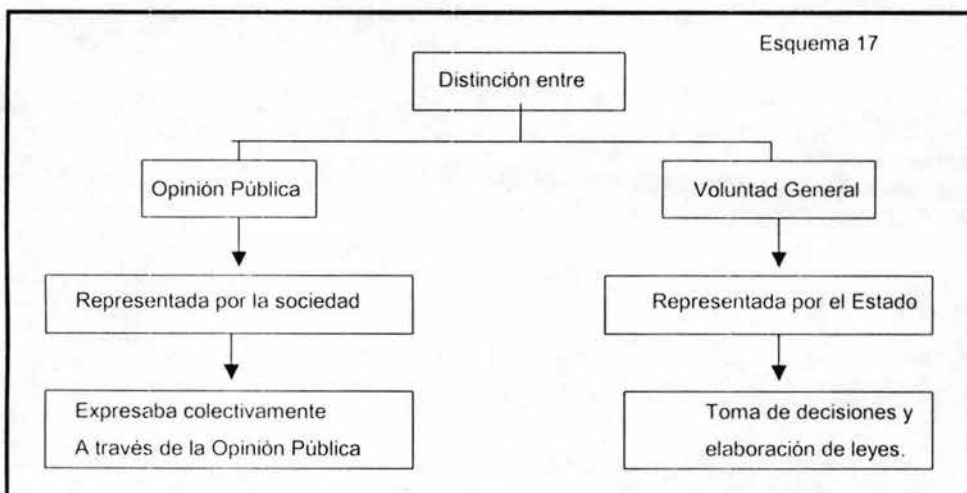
Esquema 17

Distinción entre

Opinión Pública

Representada por la sociedad

Expresaba colectivamente
A través de la Opinión Pública

Voluntad General

Representada por el Estado

Toma de decisiones y
elaboración de leyes.